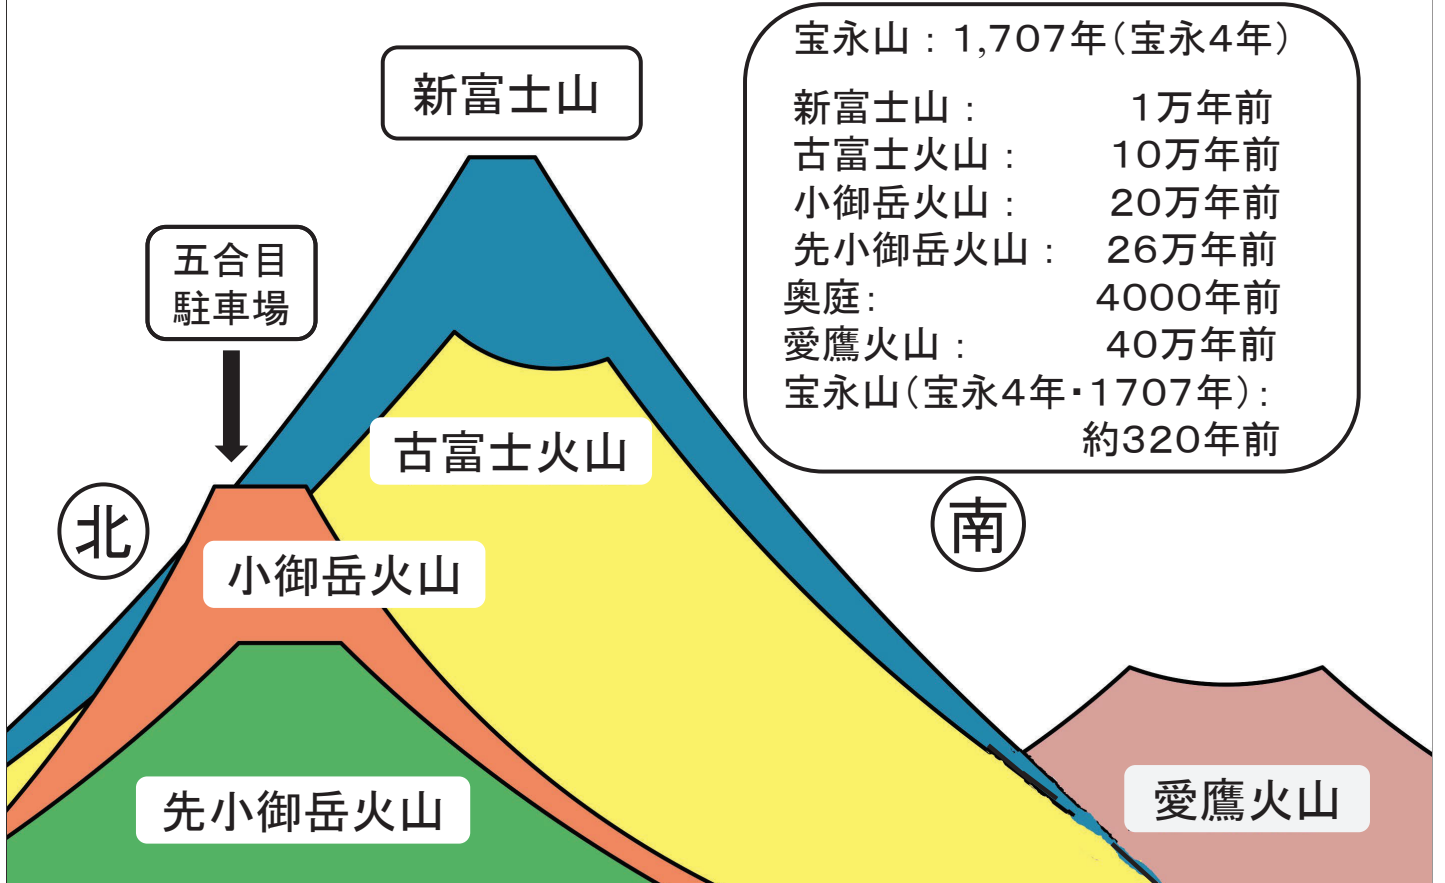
宝永山：1,707年（宝永4年）

新富士山：1万年前
古富士火山：10万年前
小御岳火山：20万年前
先小御岳火山：26万年前
奥庭：4000年前
愛鷹火山：40万年前
宝永山（宝永4年・1707年）：約320年前

新富士山

五合目
駐車場

古富士火山

北

南

小御岳火山

先小御岳火山

愛鷹火山